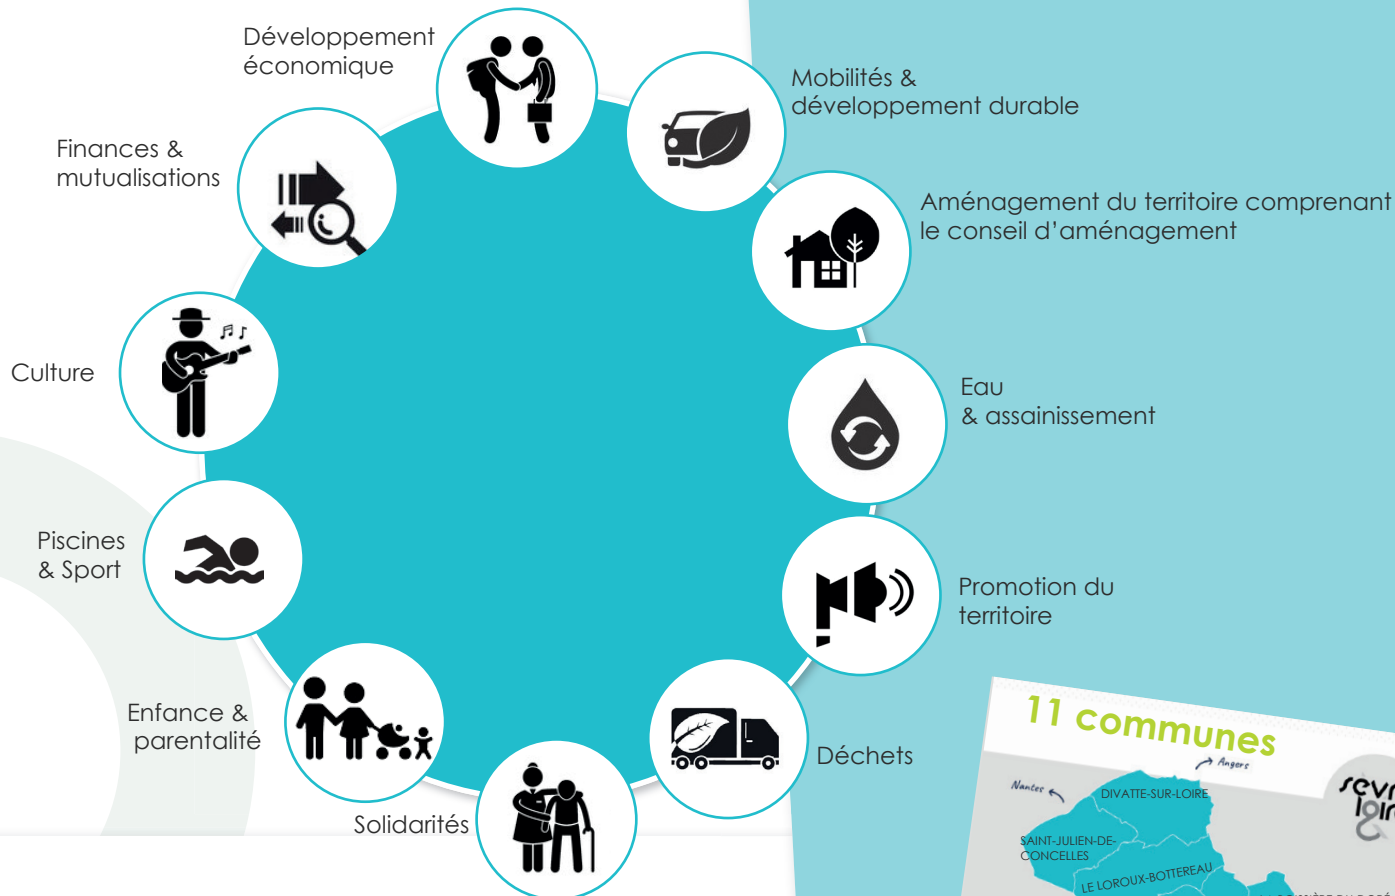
Développement économique

Mobilités & développement durable

Finances & mutualisations

Aménagement du territoire comprenant le conseil d'aménagement

Culture

Eau & assainissement

Piscines & Sport

Promotion du territoire

Enfance & parentalité

Déchets

Solidarités

11 communes

Nantes

Angers

DIVATTE-SUR-LOIRE

SAINT-JULIEN-DE-CONCELLES

LE LOROUX-BOTTEREAU

sevr loir

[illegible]